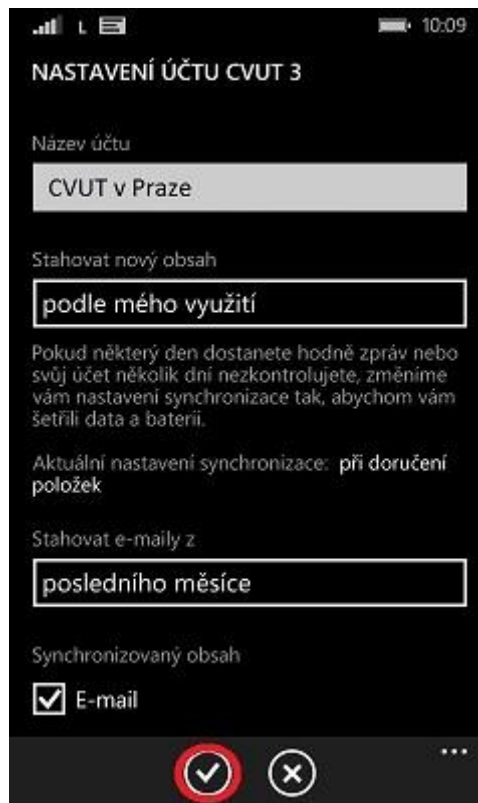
L 10:09

NASTAVENÍ ÚČTU CVUT 3

Název účtu

CVUT v Praze

Stahovat nový obsah

podle mého využití

Pokud některý den dostanete hodně zpráv nebo svůj účet několik dní nezkontrolujete, změníme vám nastavení synchronizace tak, abychom vám šetřili data a baterii.

Aktuální nastavení synchronizace: při doručení položek

Stahovat e-maily z

posledního měsíce

Synchronizovaný obsah

E-mail

...